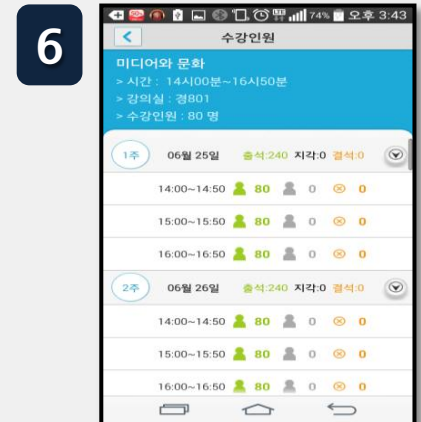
6

74% 오후 3:43

수강인원

미디어와 문화
> 시간 : 14시00분~16시50분
> 강의실 : 경801
> 수강인원 : 80 명

1주 06월 25일 출석:240 지각:0 결석:0

14:00~14:50 80 0 0

15:00~15:50 80 0 0

16:00~16:50 80 0 0

2주 06월 26일 출석:240 지각:0 결석:0

14:00~14:50 80 0 0

15:00~15:50 80 0 0

16:00~16:50 80 0 0